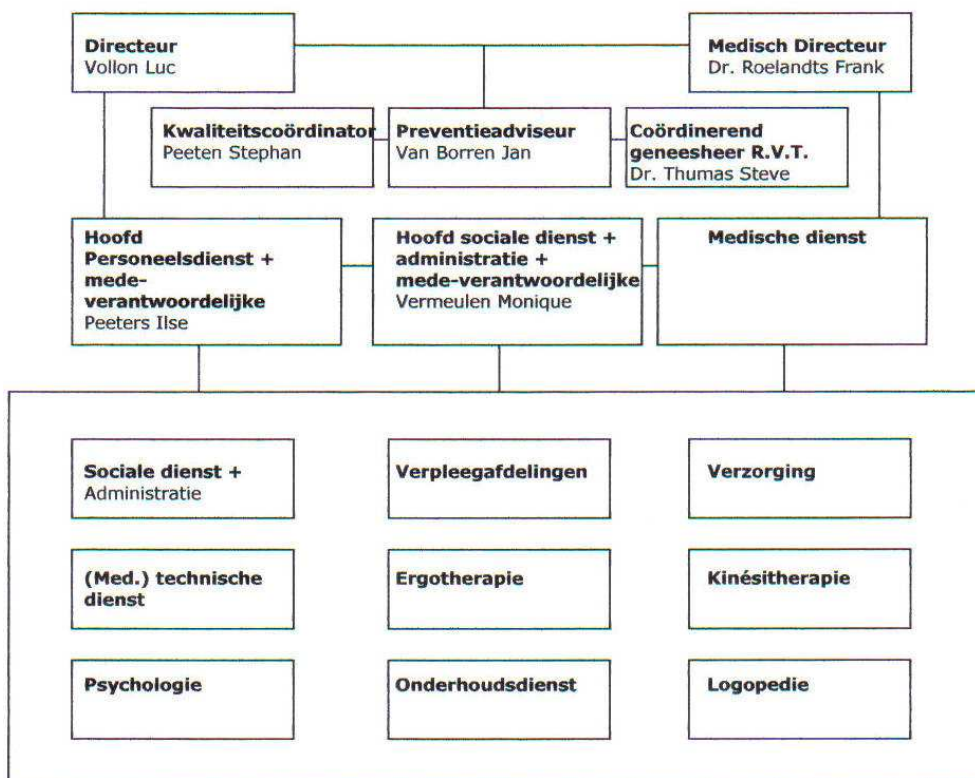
Directeur
Vollon Luc

Medisch Directeur
Dr. Roelandts Frank

Kwaliteitscoördinator
Peeten Stephan

Preventieadviseur
Van Borren Jan

Coördinerend geneesheer R.V.T.
Dr. Thumas Steve

Hoofd Personeelsdienst + mede-verantwoordelijke
Peeters Ilse

Hoofd sociale dienst + administratie + mede-verantwoordelijke
Vermeulen Monique

Medische dienst

Sociale dienst +
Administratie

Verpleegafdelingen

Verzorging

(Med.) technische dienst

Ergotherapie

Kinésitherapie

Psychologie

Onderhoudsdienst

Logopedie